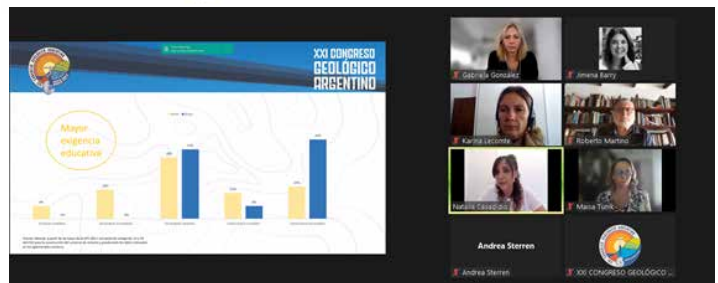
XXI CONGRESO GEOLÓGICO ARGENTINO

Mayor exigencia educativa

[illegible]

Gabriela Gonzalez

Jimena Barry

Karina Lecomte

Roberto Martino

Natalia Casado

Maisa Tunik

Andrea Sterren

Andrea Sterren

XXI CONGRESO GEOLÓGICO ...